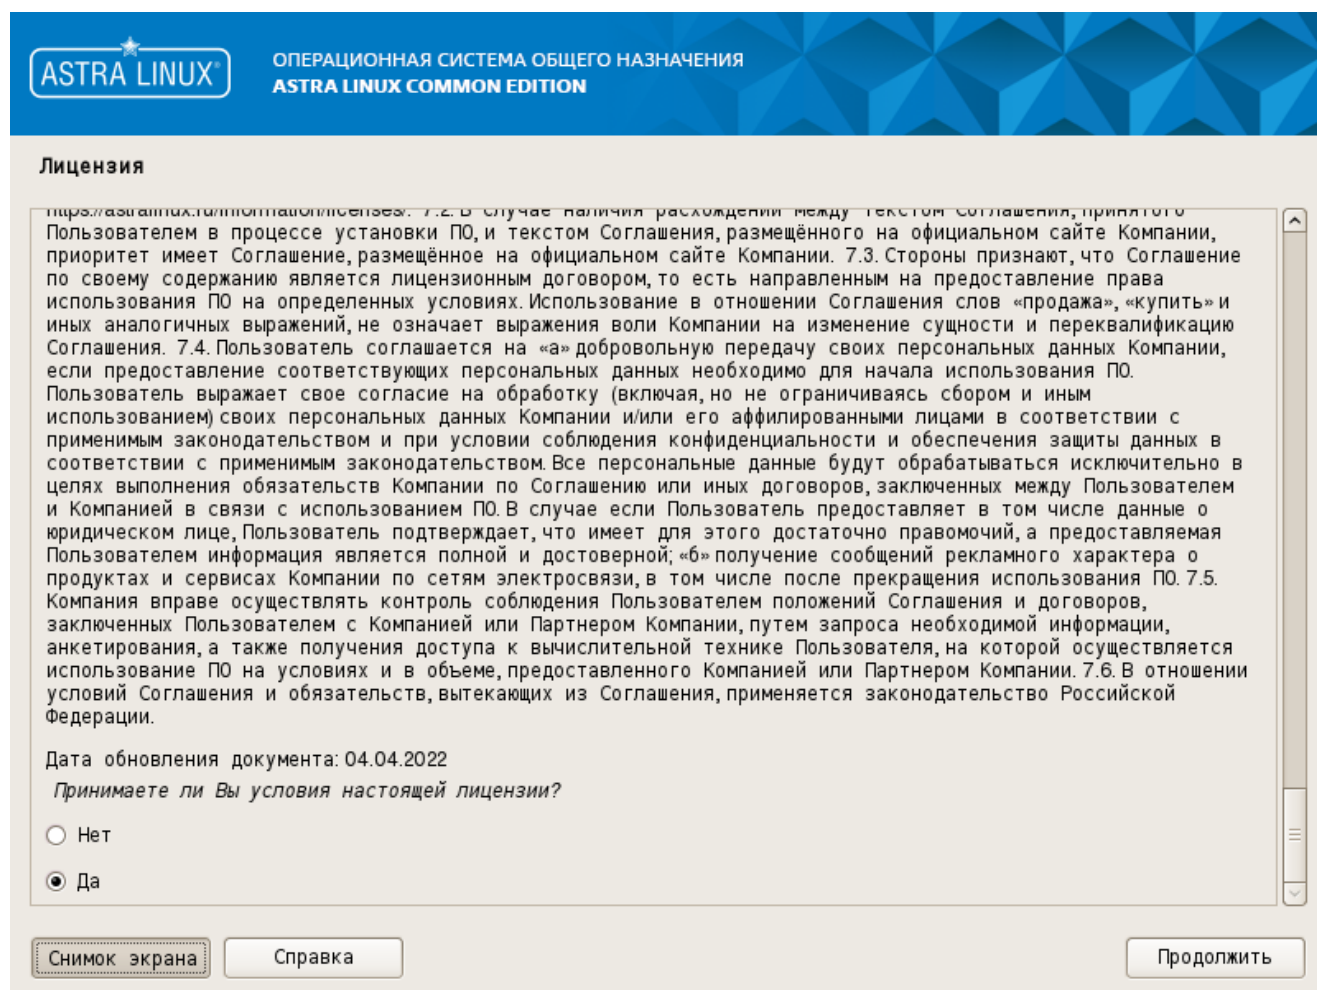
ASTRA LINUX

ОПЕРАЦИОННАЯ СИСТЕМА ОБЩЕГО НАЗНАЧЕНИЯ
ASTRA LINUX COMMON EDITION

Лицензия

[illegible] Пользователем в процессе установки ПО, и текстом Соглашения, размещённого на официальном сайте Компании, приоритет имеет Соглашение, размещённое на официальном сайте Компании. 7.3. Стороны признают, что Соглашение по своему содержанию является лицензионным договором, то есть направленным на предоставление права использования ПО на определенных условиях. Использование в отношении Соглашения слов «продажа», «купить» и иных аналогичных выражений, не означает выражения воли Компании на изменение сущности и переквалификацию Соглашения. 7.4. Пользователь соглашается на «а» добровольную передачу своих персональных данных Компании, если предоставление соответствующих персональных данных необходимо для начала использования ПО. Пользователь выражает свое согласие на обработку (включая, но не ограничиваясь сбором и иным использованием) своих персональных данных Компании и/или его аффилированными лицами в соответствии с применимым законодательством и при условии соблюдения конфиденциальности и обеспечения защиты данных в соответствии с применимым законодательством. Все персональные данные будут обрабатываться исключительно в целях выполнения обязательств Компании по Соглашению или иных договоров, заключенных между Пользователем и Компанией в связи с использованием ПО. В случае если Пользователь предоставляет в том числе данные о юридическом лице, Пользователь подтверждает, что имеет для этого достаточно правомочий, а предоставляемая Пользователем информация является полной и достоверной; «б» получение сообщений рекламного характера о продуктах и сервисах Компании по сетям электросвязи, в том числе после прекращения использования ПО. 7.5. Компания вправе осуществлять контроль соблюдения Пользователем положений Соглашения и договоров, заключенных Пользователем с Компанией или Партнером Компании, путем запроса необходимой информации, анкетирования, а также получения доступа к вычислительной технике Пользователя, на которой осуществляется использование ПО на условиях и в объеме, предоставленного Компанией или Партнером Компании. 7.6. В отношении условий Соглашения и обязательств, вытекающих из Соглашения, применяется законодательство Российской Федерации.

Дата обновления документа: 04.04.2022

Принимаете ли Вы условия настоящей лицензии?

Нет

Да

Снимок экрана
Справка
Продолжить